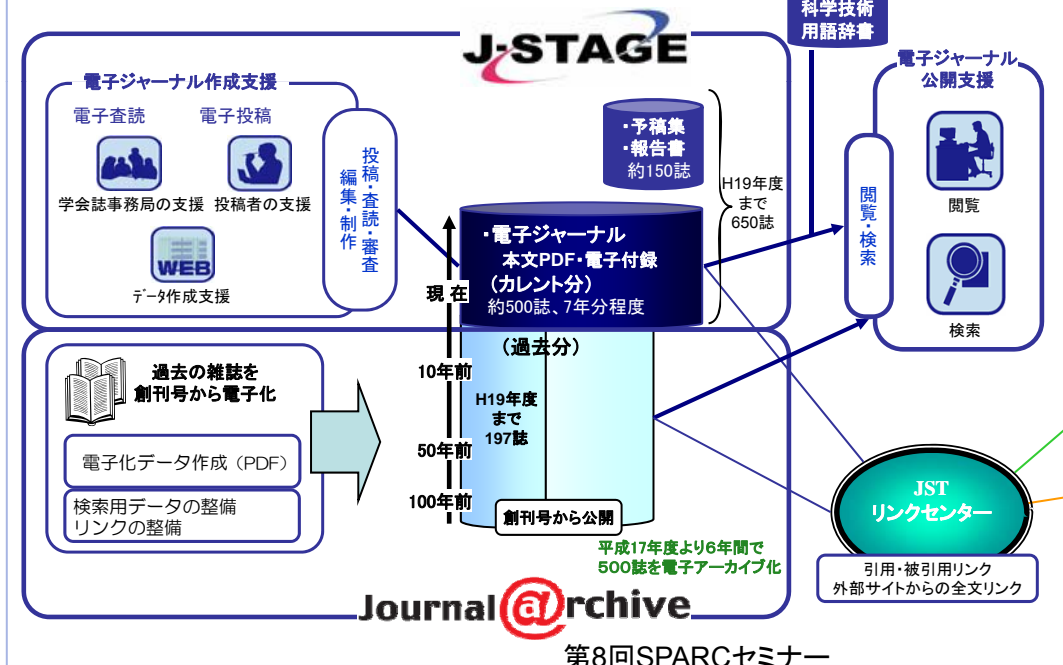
科学技術
用語辞書

J-STAGE

電子ジャーナル作成支援

電子査読

電子投稿

学会誌事務局の支援

投稿者の支援

WEB

データ作成支援

投稿・査読・審査

編集・制作

・予稿集
・報告書
約150誌

H19年度
まで
650誌

・電子ジャーナル
本文PDF・電子付録
（カレント分）
約500誌、7年分程度

現在

電子ジャーナル
公開支援

閲覧・検索

閲覧

検索

過去の雑誌を
創刊号から電子化

電子化データ作成（PDF）

検索用データの整備
リンクの整備

（過去分）

10年前

H19年度
まで
197誌

50年前

100年前

創刊号から公開

平成17年度より6年間で
500誌を電子アーカイブ化

JST
リンクセンター

引用・被引用リンク
外部サイトからの全文リンク

Journal@rchive

第8回SPARCセミナー